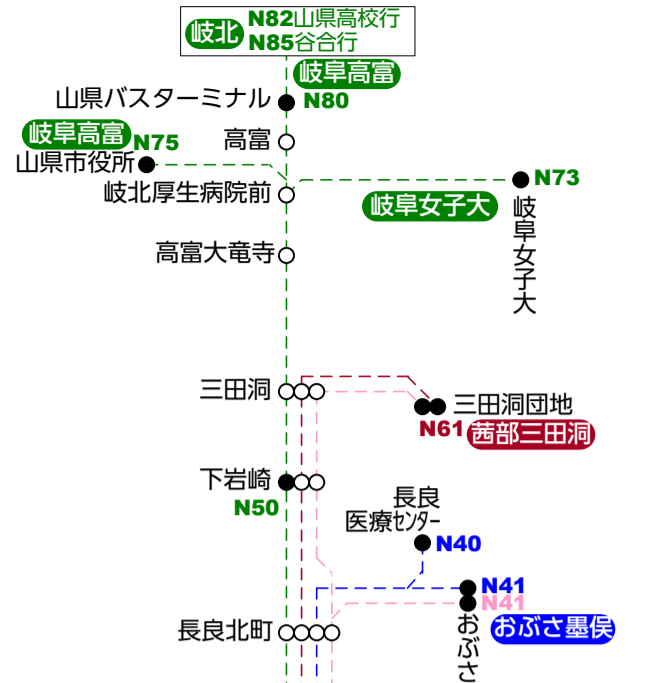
岐北 N82山県高校行
N85谷合行

岐阜高富
山県バスターミナル N80

岐阜高富 N75
高富
山県市役所
岐北厚生病院前

N73
岐阜女子大
岐阜女子大

高富大竜寺

三田洞
三田洞団地
N61 茜部三田洞

下岩崎
N50

長良
医療センター
N40

N41
N41
おぶさ墨俣

長良北町
おぶさ